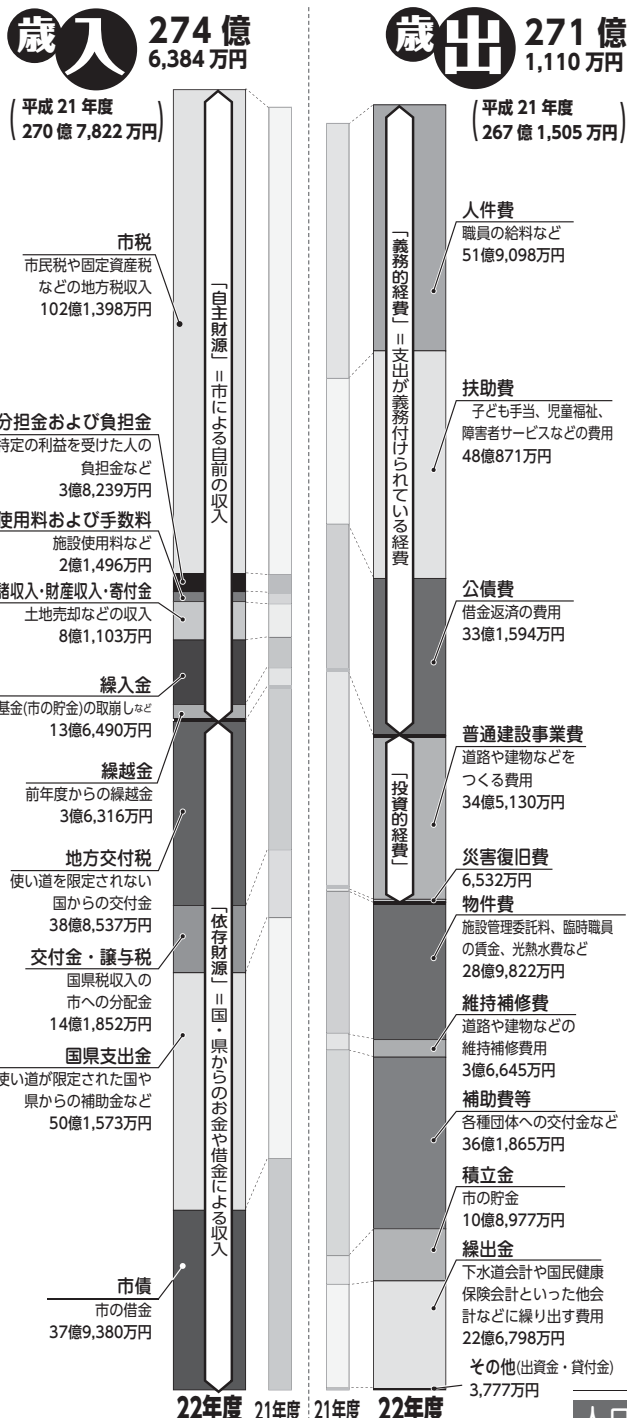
歳入 274億 6,384万円

(平成21年度 270億7,822万円)

市税
市民税や固定資産税などの地方税収入
102億1,398万円

分担金および負担金
特定の利益を受けた人の負担金など
3億8,239万円

使用料および手数料
施設使用料など
2億1,496万円

諸収入・財産収入・寄付金
土地売却などの収入
8億1,103万円

繰入金
基金(市の貯金)の取崩しなど
13億6,490万円

繰越金
前年度からの繰越金
3億6,316万円

地方交付税
使い道を限定されない国からの交付金
38億8,537万円

交付金・譲与税
国県税収入の市への分配金
14億1,852万円

国県支出金
使い道が限定された国や県からの補助金など
50億1,573万円

市債
市の借金
37億9,380万円

「自主財源」=市による自前の収入

「依存財源」=国・県からのお金や借金による収入

22年度 21年度

歳出 271億 1,110万円

(平成21年度 267億1,505万円)

人件費
職員の給料など
51億9,098万円

扶助費
子ども手当、児童福祉、障害者サービスなどの費用
48億871万円

公債費
借金返済の費用
33億1,594万円

普通建設事業費
道路や建物などをつくる費用
34億5,130万円

災害復旧費
6,532万円

物件費
施設管理委託料、臨時職員の賃金、光熱水費など
28億9,822万円

維持補修費
道路や建物などの維持補修費用
3億6,645万円

補助費等
各種団体への交付金など
36億1,865万円

積立金
市の貯金
10億8,977万円

繰出金
下水道会計や国民健康保険会計といった他会計などに繰り出す費用
22億6,798万円

その他(出資金・貸付金)
3,777万円

「義務的経費」=支出が義務付けられている経費

「投資的経費」

21年度 22年度